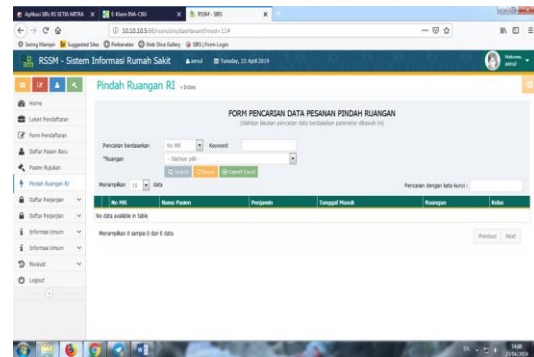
Aplikasi SIRs RS SETIA MITRA | E-Klaim INA-CBG | RSSM - SIRS

10.10.10.5:88/rsam/sirs/dashboard?mod=11#

Sering Mampir | Suggested Sites | Perkenalan | Web Slice Gallery | SIRS | Form Login

RSSM - Sistem Informasi Rumah Sakit | asrul | Tuesday, 23 April 2019

Welcome, asrul

Home
Loket Pendaftaran
Form Pendaftaran
Daftar Pasien Baru
Pasien Rujukan
Pindah Ruangan RI
Daftar Perjanjian
Daftar Perjanjian
Informasi Umum
Informasi Umum
Riwayat
Logout

Pindah Ruangan RI » Index

FORM PENCARIAN DATA PESANAN PINDAH RUANGAN

(Silahkan lakukan pencarian data berdasarkan parameter dibawah ini)

Pencarian berdasarkan: No MR | Keyword

*Ruangan: - Silahkan pilih -

Search | Reset | Export Excel

Menampilkan 10 data

Pencarian dengan kata kunci :

| No MR | Nama Pasien | Penjamin | Tanggal Masuk | Ruangan | Kelas |
|---|---|---|---|---|---|
| No data available in table | | | | | |

Menampilkan 0 sampai 0 dari 0 data

Previous | Next

EN 14:08 23/04/2019